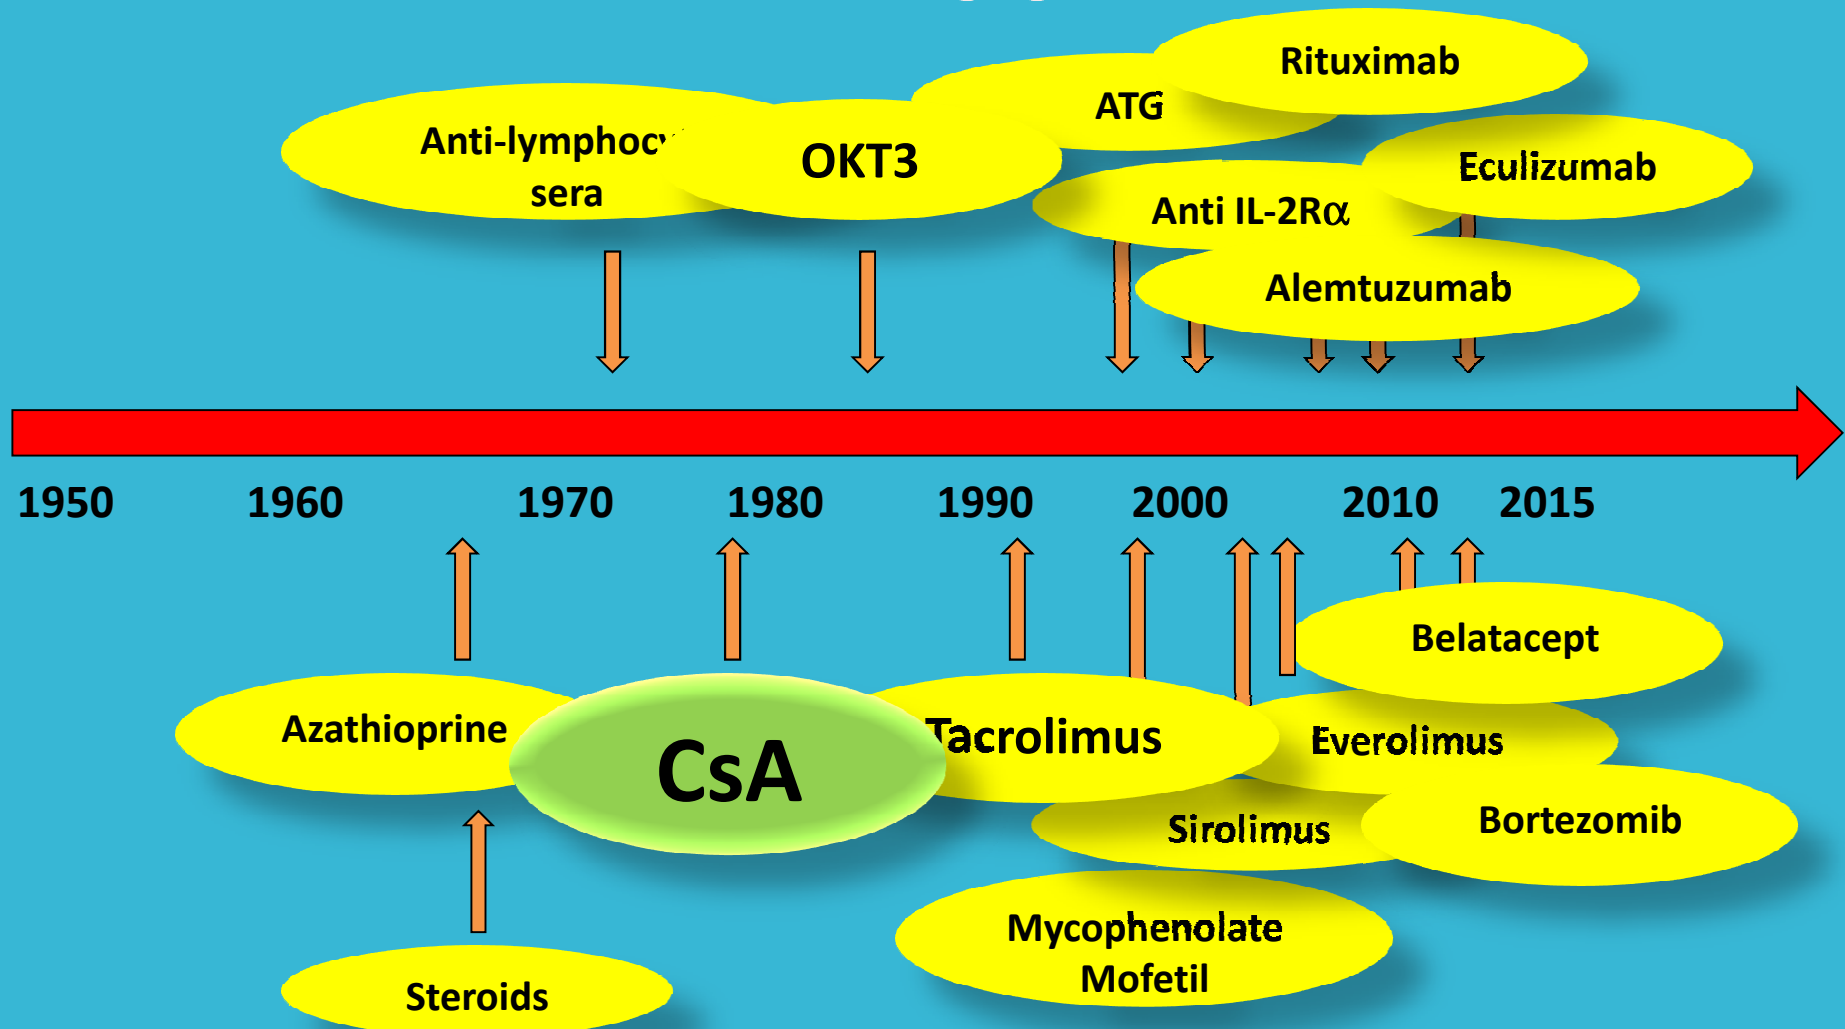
Rituximab

ATG

Anti-lymphocy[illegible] sera

OKT3

Eculizumab

Anti IL-2Rα

Alemtuzumab

1950 1960 1970 1980 1990 2000 2010 2015

Belatacept

Azathioprine

CsA

Tacrolimus

Everolimus

Sirolimus

Bortezomib

Mycophenolate Mofetil

Steroids